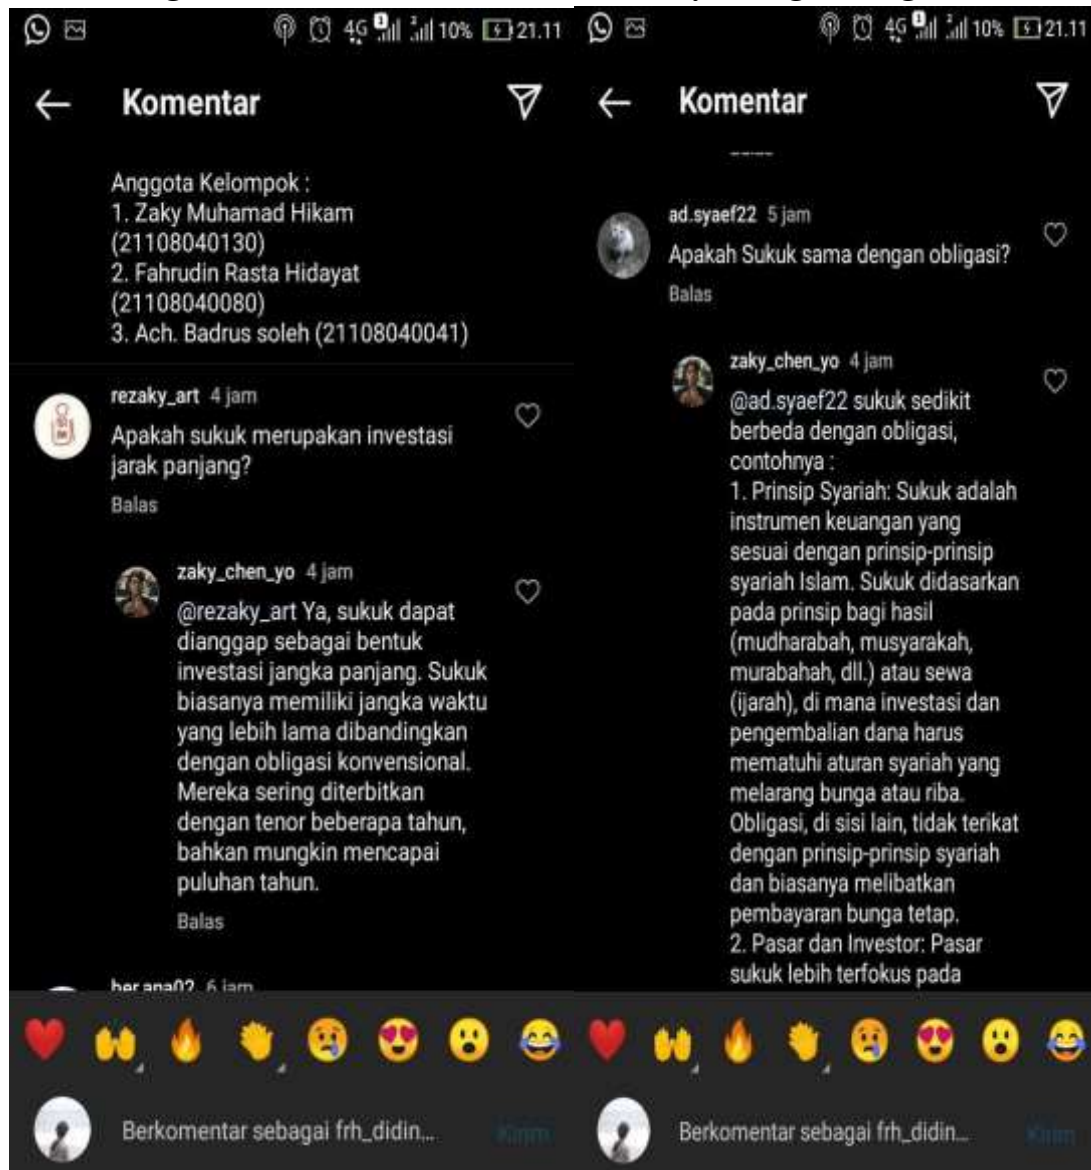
4G 10% 21.11

Komentar

Anggota Kelompok :
1. Zaky Muhamad Hikam (21108040130)
2. Fahrudin Rasta Hidayat (21108040080)
3. Ach. Badrus soleh (21108040041)

rezaky_art 4 jam
Apakah sukuk merupakan investasi jarak panjang?
Balas

zaky_chen_yo 4 jam
@rezaky_art Ya, sukuk dapat dianggap sebagai bentuk investasi jangka panjang. Sukuk biasanya memiliki jangka waktu yang lebih lama dibandingkan dengan obligasi konvensional. Mereka sering diterbitkan dengan tenor beberapa tahun, bahkan mungkin mencapai puluhan tahun.
Balas

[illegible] 6 jam

Berkomentar sebagai frh_didin...
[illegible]

4G 10% 21.11

Komentar

ad.syaef22 5 jam
Apakah Sukuk sama dengan obligasi?
Balas

zaky_chen_yo 4 jam
@ad.syaef22 sukuk sedikit berbeda dengan obligasi, contohnya :
1. Prinsip Syariah: Sukuk adalah instrumen keuangan yang sesuai dengan prinsip-prinsip syariah Islam. Sukuk didasarkan pada prinsip bagi hasil (mudharabah, musyarakah, murabahah, dll.) atau sewa (ijarah), di mana investasi dan pengembalian dana harus mematuhi aturan syariah yang melarang bunga atau riba. Obligasi, di sisi lain, tidak terikat dengan prinsip-prinsip syariah dan biasanya melibatkan pembayaran bunga tetap.
2. Pasar dan Investor: Pasar sukuk lebih terfokus pada

Berkomentar sebagai frh_didin...
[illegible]